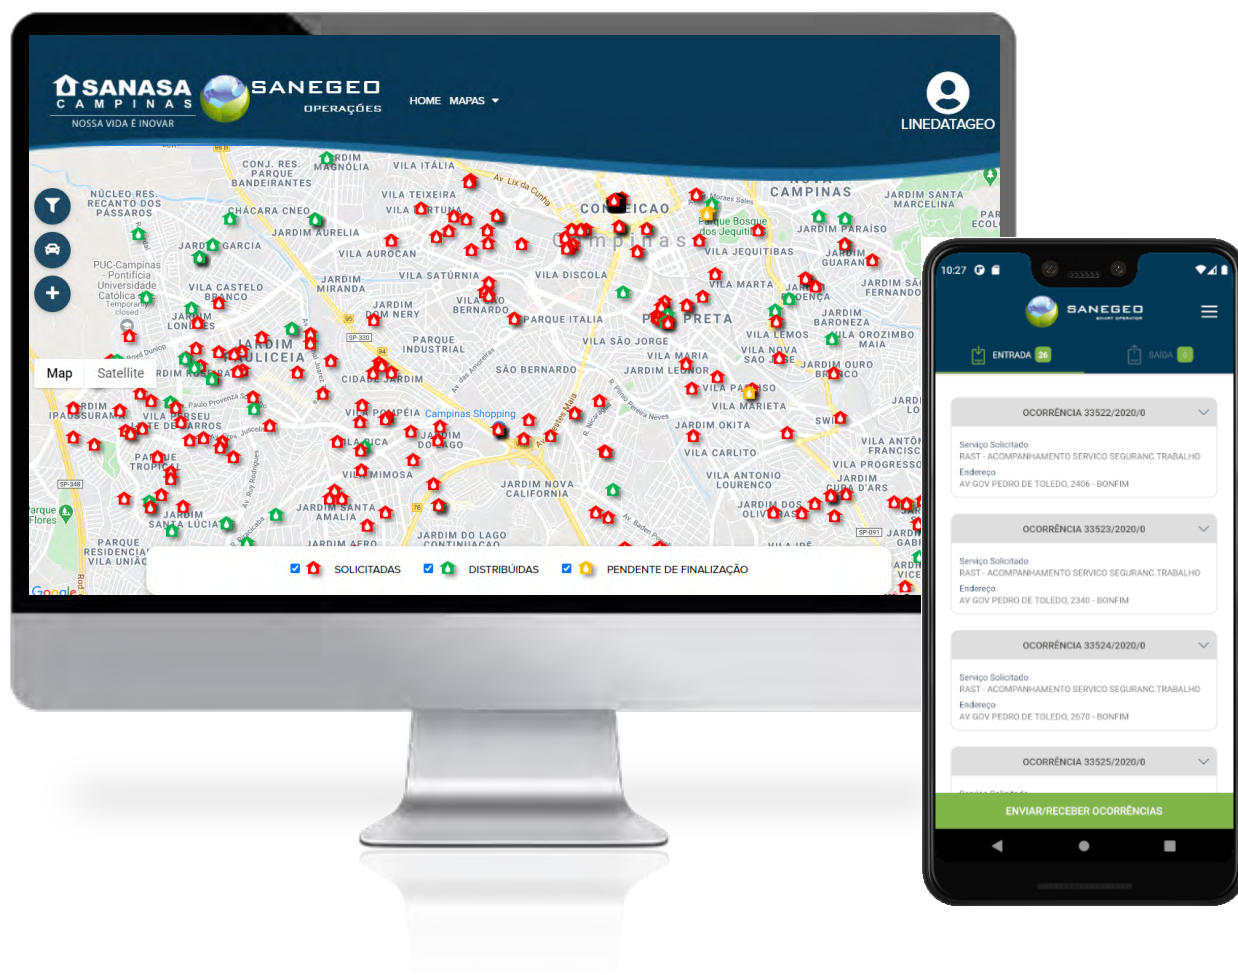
SANASA CAMPINAS
NOSSA VIDA É INOVAR

SANEGEO OPERAÇÕES

HOME MAPAS

LINEDATAGEO

Map Satellite

CONJ. RES. PARQUE BANDEIRANTES
VILA ITÁLIA
NÚCLEO RES. RECANTO DOS PÁSSAROS
CHÁCARA CNEO
JARDIM AURÉLIA
VILA TEIXEIRA
CAMPINAS
JARDIM SANTA MARCELINA
JARDIM PARAÍSO
VILA JEQUITIBÁS
Parque Bosque dos Jequitibás
PUC-Campinas - Pontifícia Universidade Católica - Temporarily closed
VILA CASTELO BRANCO
JARDIM MIRANDA
VILA SATÚRNIA
VILA AUROCAN
VILA DISCOLA
VILA MARTA
JARDIM BARONEZA
JARDIM SÃO FERNANDO
PARQUE INDUSTRIAL
PARQUE ITÁLIA
VILA SÃO JORGE
VILA MARIA
VILA NOVA SÃO JOSÉ
JARDIM OURO BRANCO
SÃO BERNARDO
JARDIM LEONOR
VILA MARIETA
VILA POMPÉIA
Campinas Shopping
JARDIM OKITA
VILA CARLITO
VILA ANTONIO LOURENÇO
VILA PROGRESSO
JARDIM NOVA CALIFORNIA
JARDIM DO LAGO CONTINUAÇÃO
PARQUE RESIDENCIAL VILA UNIÃO
JARDIM SANTA LÚCIA
Google

SOLICITADAS DISTRIBUÍDAS PENDENTE DE FINALIZAÇÃO

10:27
SANEGEO
ENTRADA 26
SAÍDA 0

OCORRÊNCIA 33522/2020/0
Serviço Solicitado
RAST - ACOMPANHAMENTO SERVICO SEGURANC.TRABALHO
Endereço
AV GOV PEDRO DE TOLEDO, 2406 - BONFIM

OCORRÊNCIA 33523/2020/0
Serviço Solicitado
RAST - ACOMPANHAMENTO SERVICO SEGURANC.TRABALHO
Endereço
AV GOV PEDRO DE TOLEDO, 2340 - BONFIM

OCORRÊNCIA 33524/2020/0
Serviço Solicitado
RAST - ACOMPANHAMENTO SERVICO SEGURANC.TRABALHO
Endereço
AV GOV PEDRO DE TOLEDO, 2670 - BONFIM

OCORRÊNCIA 33525/2020/0

ENVIAR/RECEBER OCORRÊNCIAS